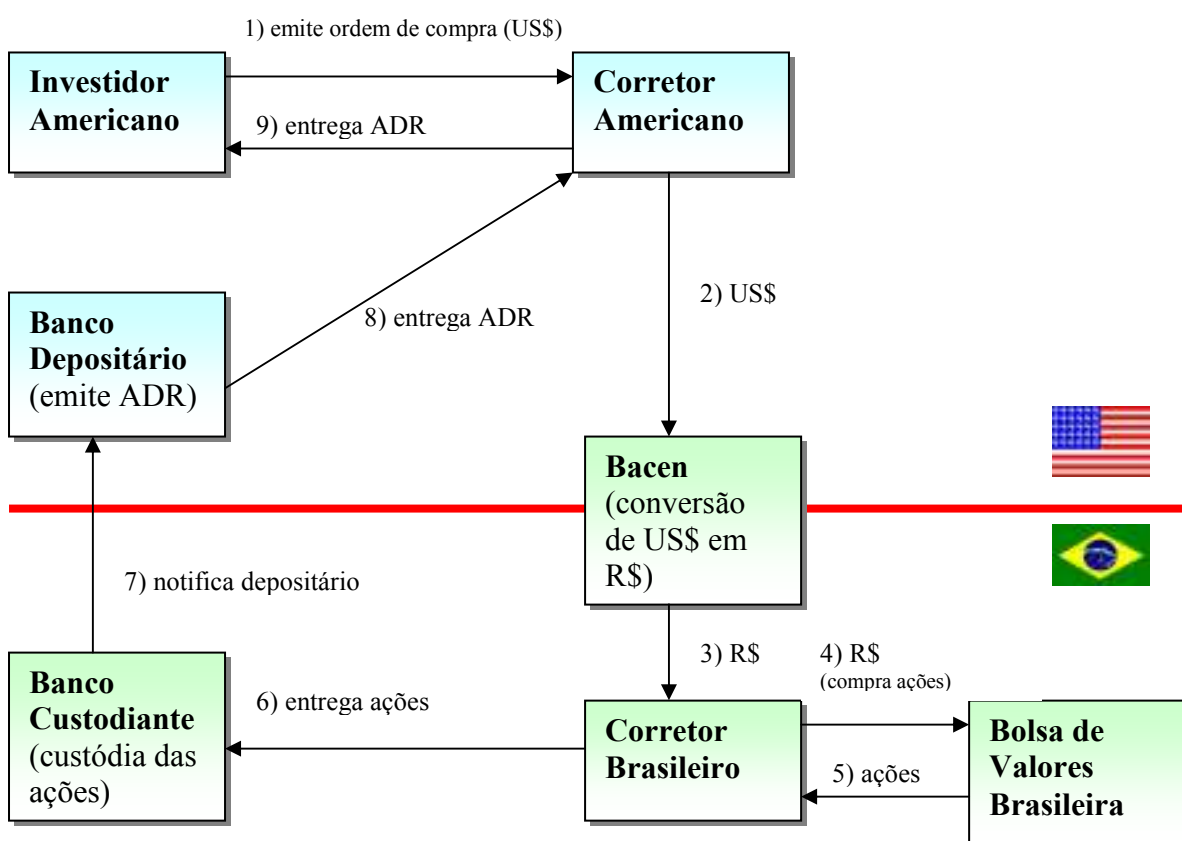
1) emite ordem de compra (US$)

**Investidor Americano**

9) entrega ADR

**Corretor Americano**

2) US$

**Banco Depositário** (emite ADR)

8) entrega ADR

**Bacen** (conversão de US$ em R$)

7) notifica depositário

3) R$

4) R$ (compra ações)

**Banco Custodiante** (custódia das ações)

6) entrega ações

**Corretor Brasileiro**

5) ações

**Bolsa de Valores Brasileira**